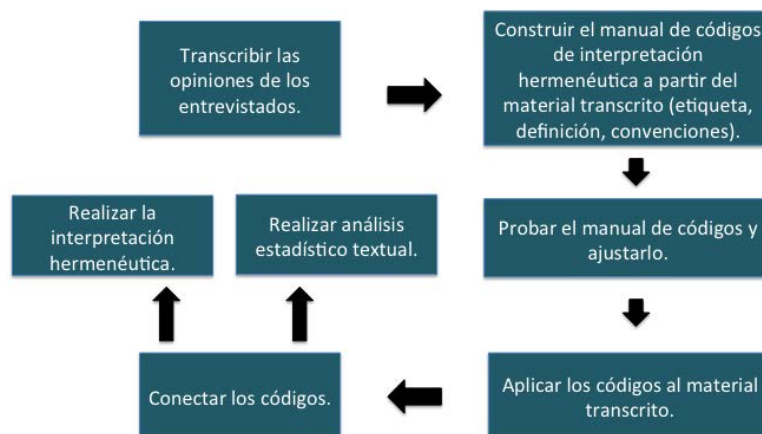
Transcribir las opiniones de los entrevistados.

Construir el manual de códigos de interpretación hermenéutica a partir del material transcrito (etiqueta, definición, convenciones).

Probar el manual de códigos y ajustarlo.

Aplicar los códigos al material transcrito.

Conectar los códigos.

Realizar la interpretación hermenéutica.

Realizar análisis estadístico textual.